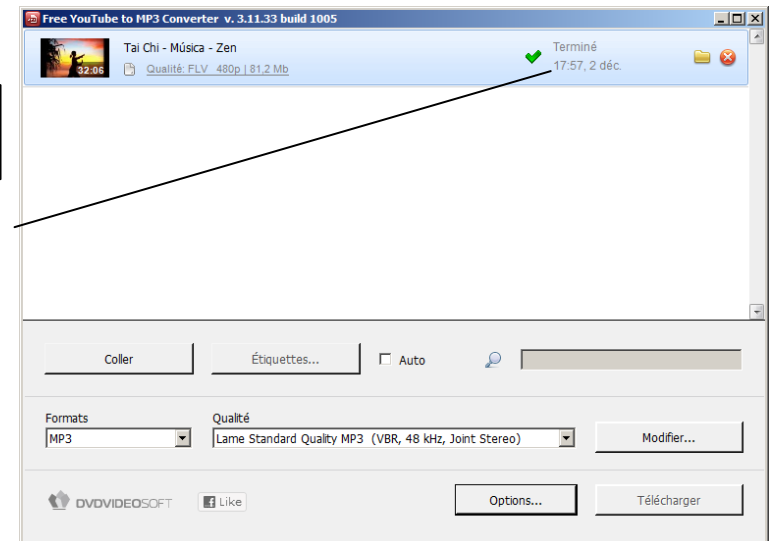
Free YouTube to MP3 Converter v. 3.11.33 build 1005

32:06 Tai Chi - Música - Zen
Qualité: FLV 480p | 81,2 Mb

Terminé
17:57, 2 déc.

Coller
Étiquettes...
Auto

Formats
MP3

Qualité
Lame Standard Quality MP3 (VBR, 48 kHz, Joint Stereo)

Modifier...

DVDVIDEOSOFT
Like

Options...
Télécharger